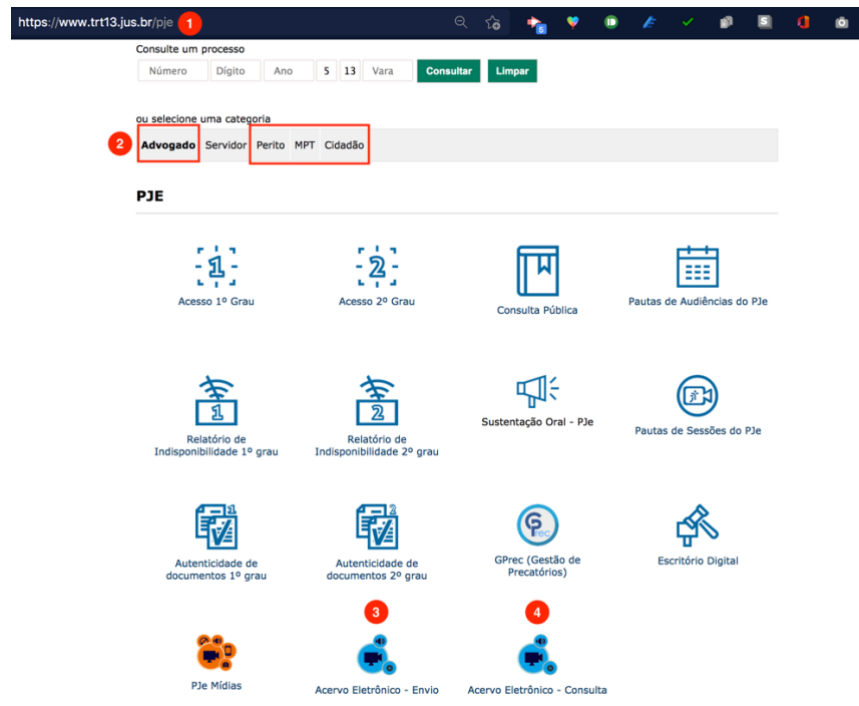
https://www.trt13.jus.br/pje 1

Consulte um processo

Número Dígito Ano 5 13 Vara Consultar Limpar

ou selecione uma categoria

2 Advogado Servidor Perito MPT Cidadão

PJE

1 Acesso 1º Grau

2 Acesso 2º Grau

Consulta Pública

Pautas de Audiências do PJe

1 Relatório de Indisponibilidade 1º grau

2 Relatório de Indisponibilidade 2º grau

Sustentação Oral - PJe

Pautas de Sessões do PJe

1 Autenticidade de documentos 1º grau

2 Autenticidade de documentos 2º grau

GPrec (Gestão de Precatórios)

Escritório Digital

PJe Mídias

3 Acervo Eletrônico - Envio

4 Acervo Eletrônico - Consulta